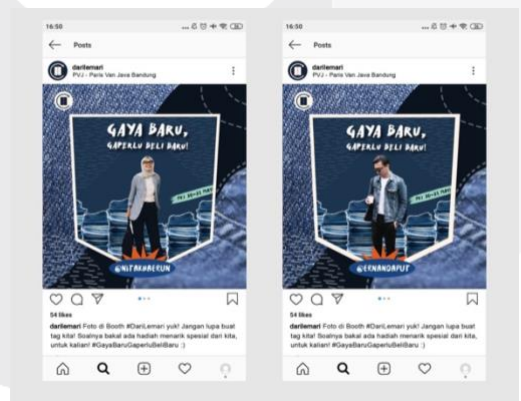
16:50

Posts

darilemari
PVJ - Paris Van Java Bandung

GAYA BARU,
GAPERLU BELI BARU!

@NITRAHBERUN

54 likes

darilemari Foto di Booth #DariLemari yuk! Jangan lupa buat tag kita! Soalnya bakal ada hadiah menarik spesial dari kita, untuk kalian! #GayaBaruGaperluBeliBaru :)

16:50

Posts

darilemari
PVJ - Paris Van Java Bandung

GAYA BARU,
GAPERLU BELI BARU!

@ERNANDAPUT

54 likes

darilemari Foto di Booth #DariLemari yuk! Jangan lupa buat tag kita! Soalnya bakal ada hadiah menarik spesial dari kita, untuk kalian! #GayaBaruGaperluBeliBaru :)